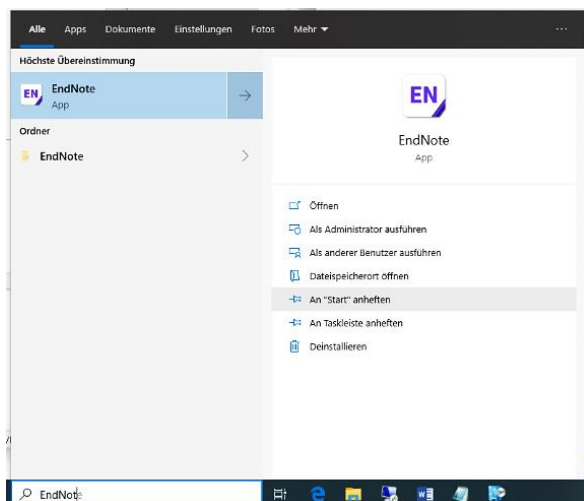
Alle Apps Dokumente Einstellungen Fotos Mehr ▾ ···

Höchste Übereinstimmung

EN EndNote
App

Ordner

EndNote

EN

EndNote
App

Öffnen

Als Administrator ausführen

Als anderer Benutzer ausführen

Dateispeicherort öffnen

An "Start" anheften

An Taskleiste anheften

Deinstallieren

EndNote